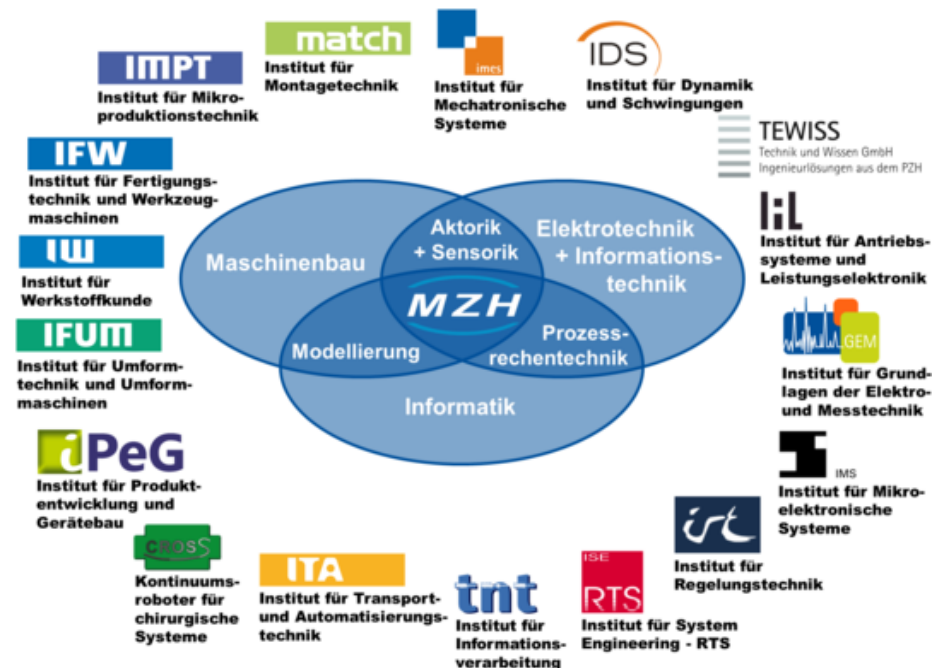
IMPT
Institut für Mikroproduktionstechnik

match
Institut für Montagetechnik

imes
Institut für Mechatronische Systeme

IDS
Institut für Dynamik und Schwingungen

TEWISS
Technik und Wissen GmbH
Ingenieurlösungen aus dem PZH

IFW
Institut für Fertigungstechnik und Werkzeugmaschinen

IW
Institut für Werkstoffkunde

IFUM
Institut für Umformtechnik und Umformmaschinen

Maschinenbau
Aktorik + Sensorik
Elektrotechnik + Informationstechnik
MZH
Modellierung
Prozessrechentechnik
Informatik

IAL
Institut für Antriebssysteme und Leistungselektronik

GEM
Institut für Grundlagen der Elektro- und Messtechnik

iPeG
Institut für Produktentwicklung und Gerätebau

IMS
Institut für Mikroelektronische Systeme

CROSS
Kontinuumsroboter für chirurgische Systeme

ITA
Institut für Transport- und Automatisierungstechnik

tnt
Institut für Informationsverarbeitung

ISE
RTS
Institut für System Engineering - RTS

irt
Institut für Regelungstechnik